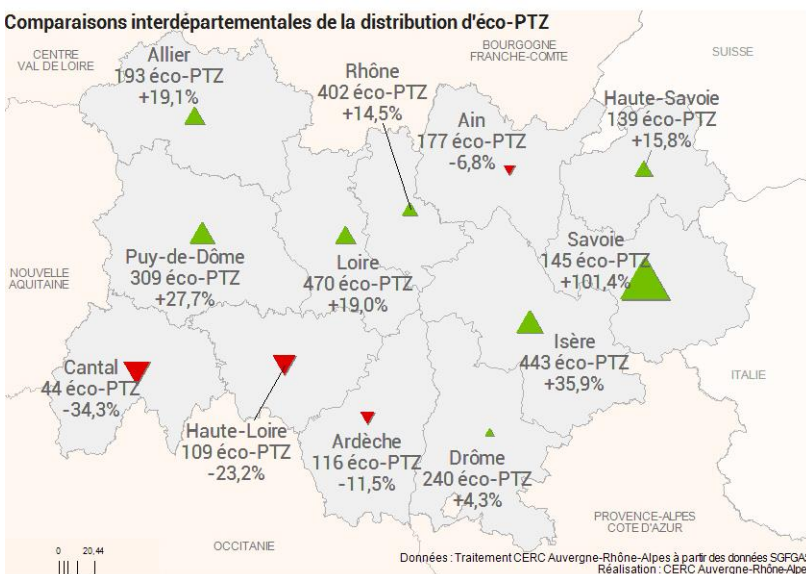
Comparaisons interdépartementales de la distribution d'éco-PTZ

CENTRE VAL DE LOIRE

BOURGOGNE FRANCHE-COMTE

SUISSE

Allier
193 éco-PTZ
+19,1%

Rhône
402 éco-PTZ
+14,5%

Ain
177 éco-PTZ
-6,8%

Haute-Savoie
139 éco-PTZ
+15,8%

NOUVELLE AQUITAINE

Puy-de-Dôme
309 éco-PTZ
+27,7%

Loire
470 éco-PTZ
+19,0%

Savoie
145 éco-PTZ
+101,4%

Isère
443 éco-PTZ
+35,9%

ITALIE

Cantal
44 éco-PTZ
-34,3%

Haute-Loire
109 éco-PTZ
-23,2%

Ardèche
116 éco-PTZ
-11,5%

Drôme
240 éco-PTZ
+4,3%

PROVENCE-ALPES COTE D'AZUR

OCCITANIE

0 20,44

Données : Traitement CERC Auvergne-Rhône-Alpes à partir des données SGFGAS
Réalisation : CERC Auvergne-Rhône-Alpe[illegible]